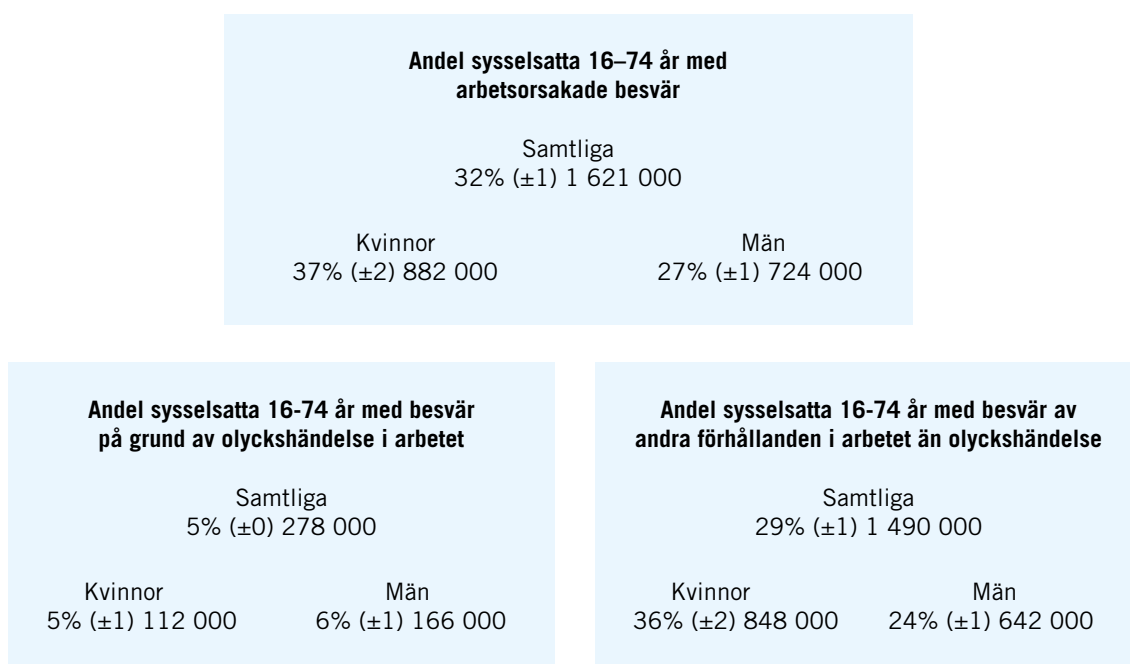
**Andel sysselsatta 16–74 år med arbetsorsakade besvär**

Samtliga
32% (±1) 1 621 000

Kvinnor
37% (±2) 882 000

Män
27% (±1) 724 000

**Andel sysselsatta 16-74 år med besvär på grund av olyckshändelse i arbetet**

Samtliga
5% (±0) 278 000

Kvinnor
5% (±1) 112 000

Män
6% (±1) 166 000

**Andel sysselsatta 16-74 år med besvär av andra förhållanden i arbetet än olyckshändelse**

Samtliga
29% (±1) 1 490 000

Kvinnor
36% (±2) 848 000

Män
24% (±1) 642 000